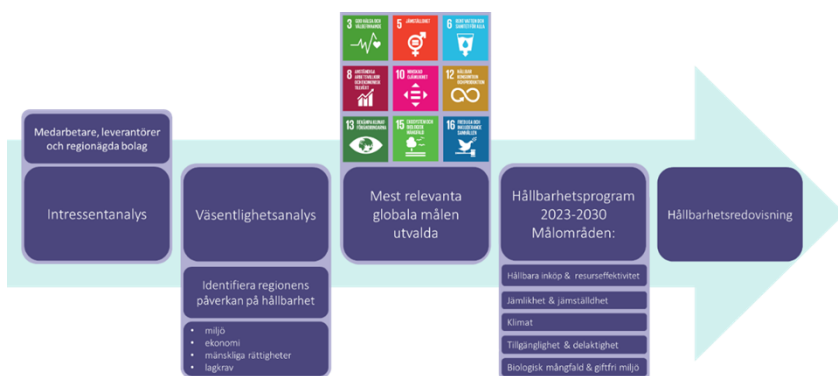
3 GOD HÄLSA OCH VÄLBEFINNANDE

5 JÄMSTÄLLDHET

6 RENT VATTEN OCH SANITET FÖR ALLA

8 ANSTÄNDIGA ARBETSVILLKOR OCH EKONOMISK TILLVÄXT

10 MINSKAD OJÄMLIKHET

12 HÅLLBAR KONSUMTION OCH PRODUKTION

13 BEKÄMPA KLIMATFÖRÄNDRINGARNA

15 EKOSYSTEM OCH BIOLOGISK MÅNGFALD

16 FREDLIGA OCH INKLUDERANDE SAMHÄLLEN

Medarbetare, leverantörer och regionägda bolag

Intressentanalys

Väsentlighetsanalys

Identifiera regionens påverkan på hållbarhet

• miljö
• ekonomi
• mänskliga rättigheter
• lagkrav

Mest relevanta globala målen utvalda

Hållbarhetsprogram 2023-2030 Målområden:

Hållbara inköp & resurseffektivitet

Jämlikhet & jämställdhet

Klimat

Tillgänglighet & delaktighet

Biologisk mångfald & giftfri miljö

Hållbarhetsredovisning